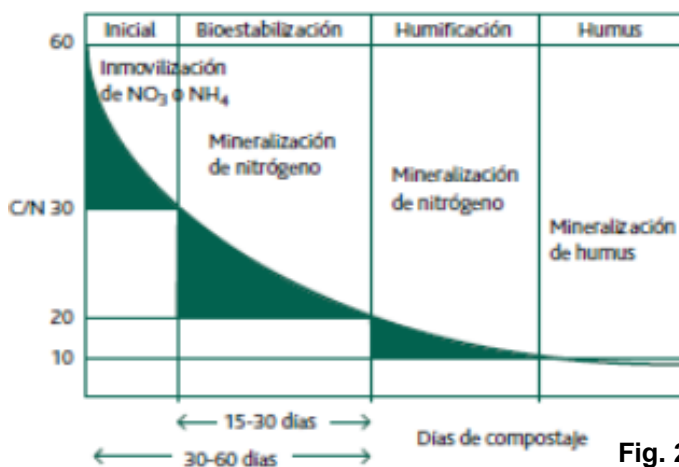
| Inicial | Bioestabilización | Humificación | Humus |
|---|---|---|---|

60

Inmovilización de $NO_3$ o $NH_4$

Mineralización de nitrógeno

C/N 30

Mineralización de nitrógeno

Mineralización de humus

20

10

15-30 días

30-60 días

Días de compostaje

Fig. 2